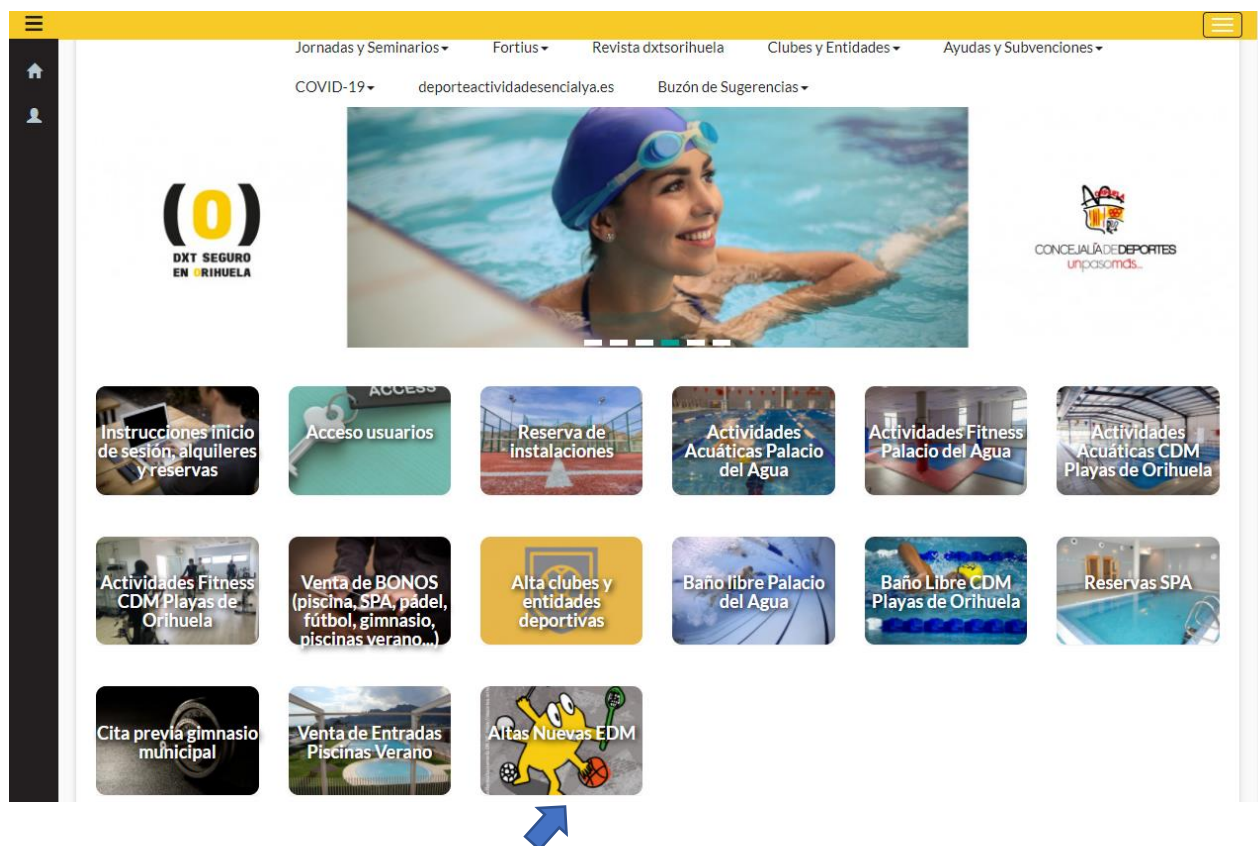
Jornadas y Seminarios Fortius Revista dxtsorihuela Clubes y Entidades Ayudas y Subvenciones

COVID-19 deporteactividadesencialya.es Buzón de Sugerencias

(0)
DXT SEGURO
EN ORIHUELA

CONCEJALÍA DE DEPORTES
unpasomás...

Instrucciones inicio de sesión, alquileres y reservas

ACCESS
Acceso usuarios

Reserva de instalaciones

Actividades Acuáticas Palacio del Agua

Actividades Fitness Palacio del Agua

Actividades Acuáticas CDM Playas de Orihuela

Actividades Fitness CDM Playas de Orihuela

Venta de BONOS (piscina, SPA, pádel, fútbol, gimnasio, piscinas verano...)

Alta clubes y entidades deportivas

Baño libre Palacio del Agua

Baño Libre CDM Playas de Orihuela

Reservas SPA

Cita previa gimnasio municipal

Venta de Entradas Piscinas Verano

Altas Nuevas EDM